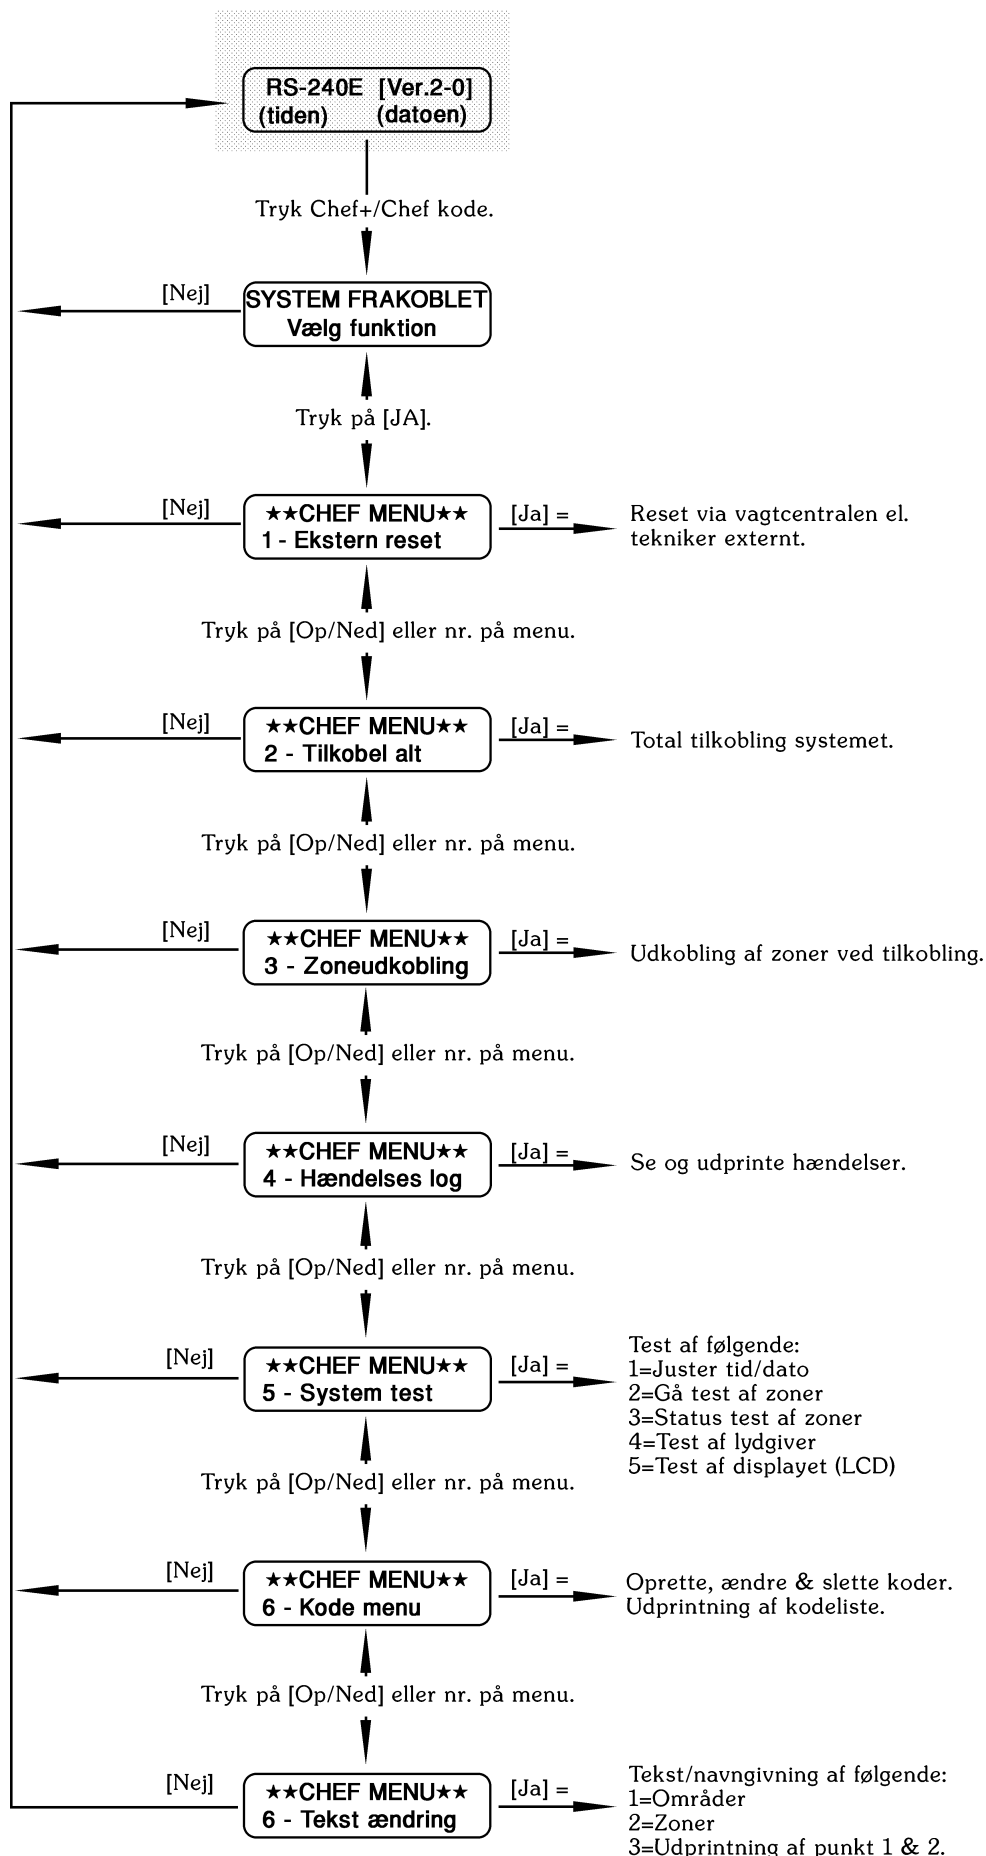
RS-240E [Ver.2-0]
(tiden) (datoen)

Tryk Chef+/Chef kode.

[Nej]

SYSTEM FRAKOBLET
Vælg funktion

Tryk på [JA].

[Nej]

★★CHEF MENU★★
1 - Ekstern reset

[Ja] =

Reset via vagtcentralen el. tekniker externt.

Tryk på [Op/Ned] eller nr. på menu.

[Nej]

★★CHEF MENU★★
2 - Tilkobel alt

[Ja] =

Total tilkobling systemet.

Tryk på [Op/Ned] eller nr. på menu.

[Nej]

★★CHEF MENU★★
3 - Zoneudkobling

[Ja] =

Udkobling af zoner ved tilkobling.

Tryk på [Op/Ned] eller nr. på menu.

[Nej]

★★CHEF MENU★★
4 - Hændelses log

[Ja] =

Se og udprinte hændelser.

Tryk på [Op/Ned] eller nr. på menu.

[Nej]

★★CHEF MENU★★
5 - System test

[Ja] =

Test af følgende:
1=Juster tid/dato
2=Gå test af zoner
3=Status test af zoner
4=Test af lydgiver
5=Test af displayet (LCD)

Tryk på [Op/Ned] eller nr. på menu.

[Nej]

★★CHEF MENU★★
6 - Kode menu

[Ja] =

Oprette, ændre & slette koder.
Udprintning af kodeliste.

Tryk på [Op/Ned] eller nr. på menu.

[Nej]

★★CHEF MENU★★
6 - Tekst ændring

[Ja] =

Tekst/navngivning af følgende:
1=Områder
2=Zoner
3=Udprintning af punkt 1 & 2.